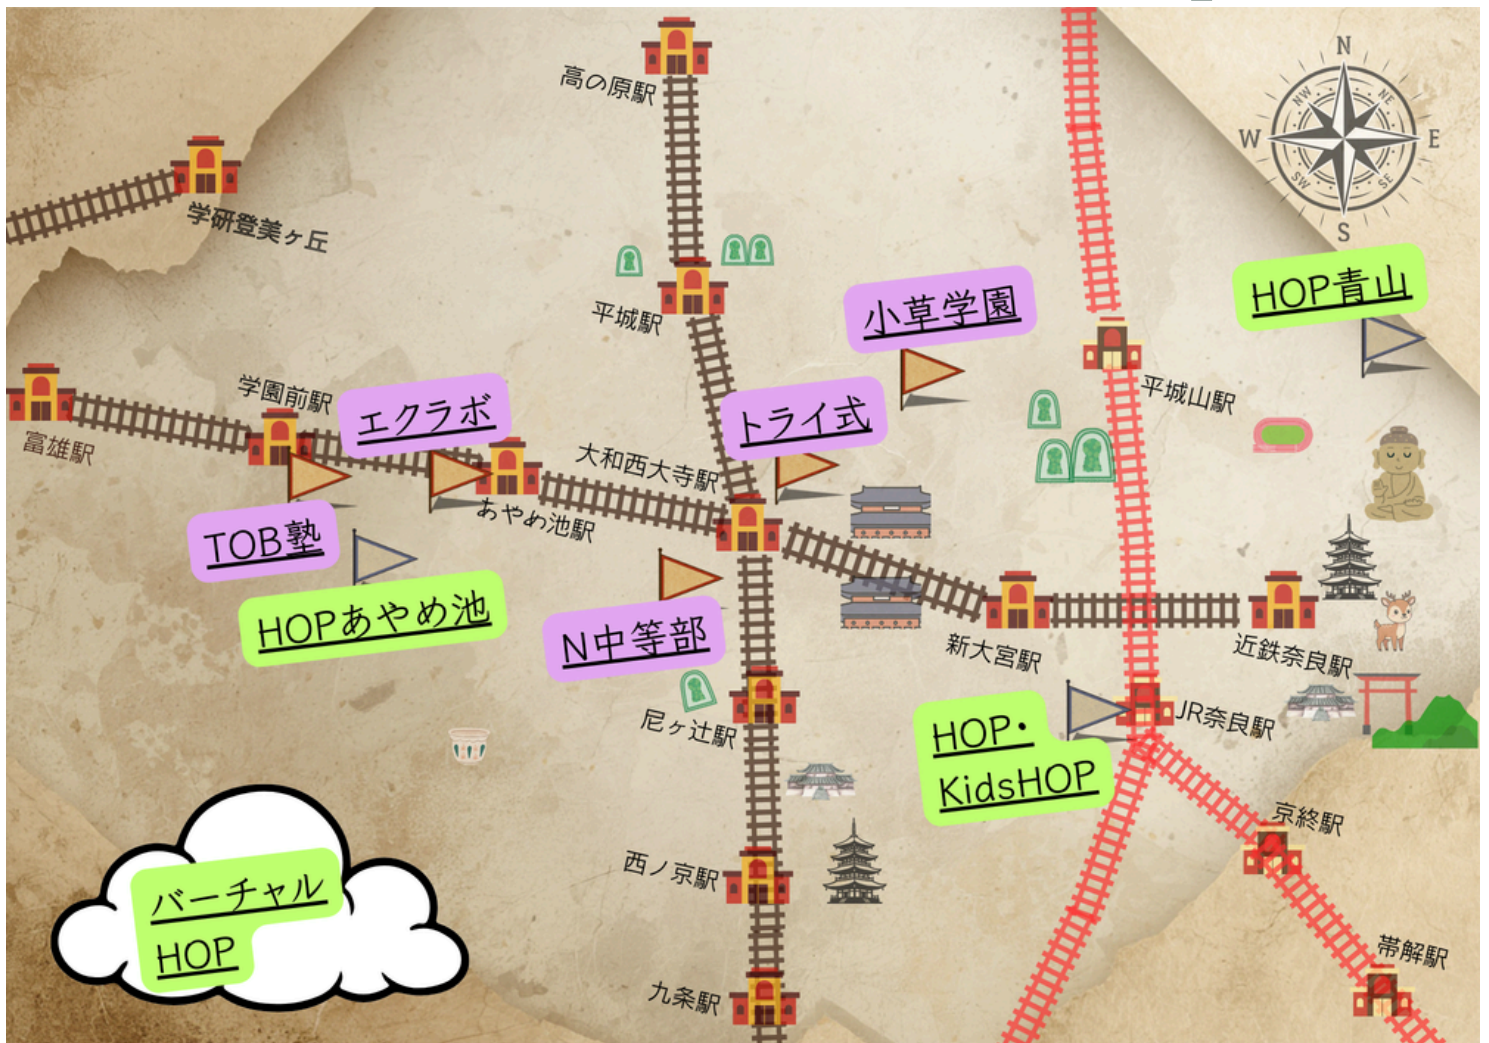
高の原駅

N
NW
NE
W
E
SW
SE
S

学研登美ヶ丘

HOP青山

平城駅

小草学園

平城山駅

学園前駅

エクラボ

富雄駅

トライ式

大和西大寺駅

あやめ池駅

TOB塾

HOPあやめ池

N中等部

新大宮駅

近鉄奈良駅

JR奈良駅

HOP・
KidsHOP

尼ヶ辻駅

京終駅

西ノ京駅

バーチャル
HOP

帯解駅

九条駅